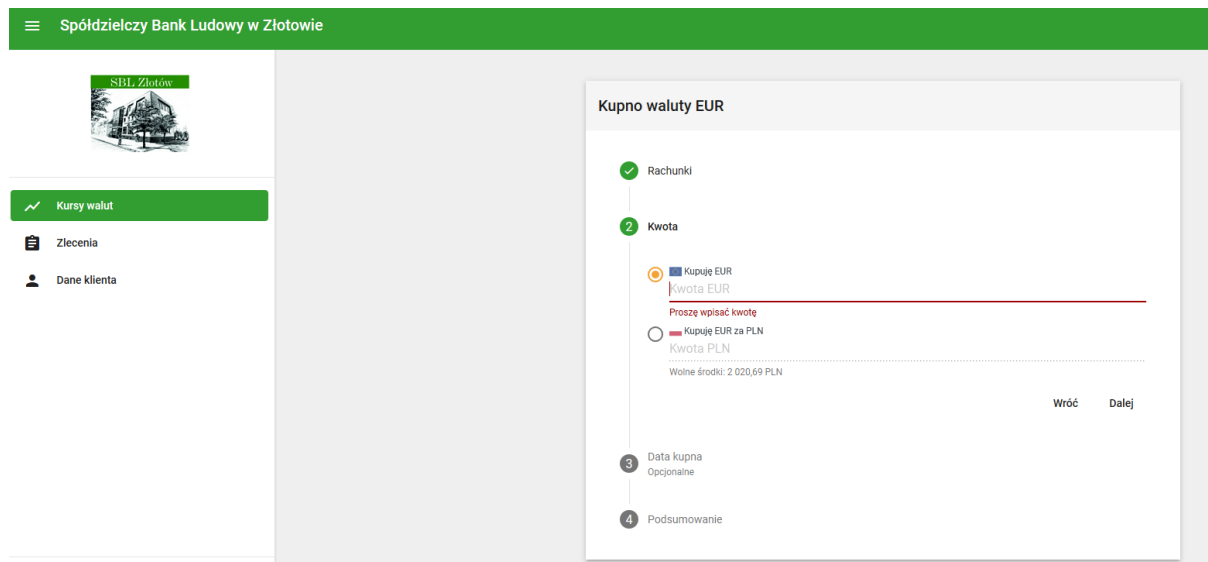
Spółdzielczy Bank Ludowy w Złotowie

SBL Złotów

Kursy walut

Zlecenia

Dane klienta

Kupno waluty EUR

Rachunki

2 Kwota

Kupuję EUR
Kwota EUR
Proszę wpisać kwotę

Kupuję EUR za PLN
Kwota PLN
Wolne środki: 2 020,69 PLN

Wróć Dalej

3 Data kupna
Opcjonalne

4 Podsumowanie